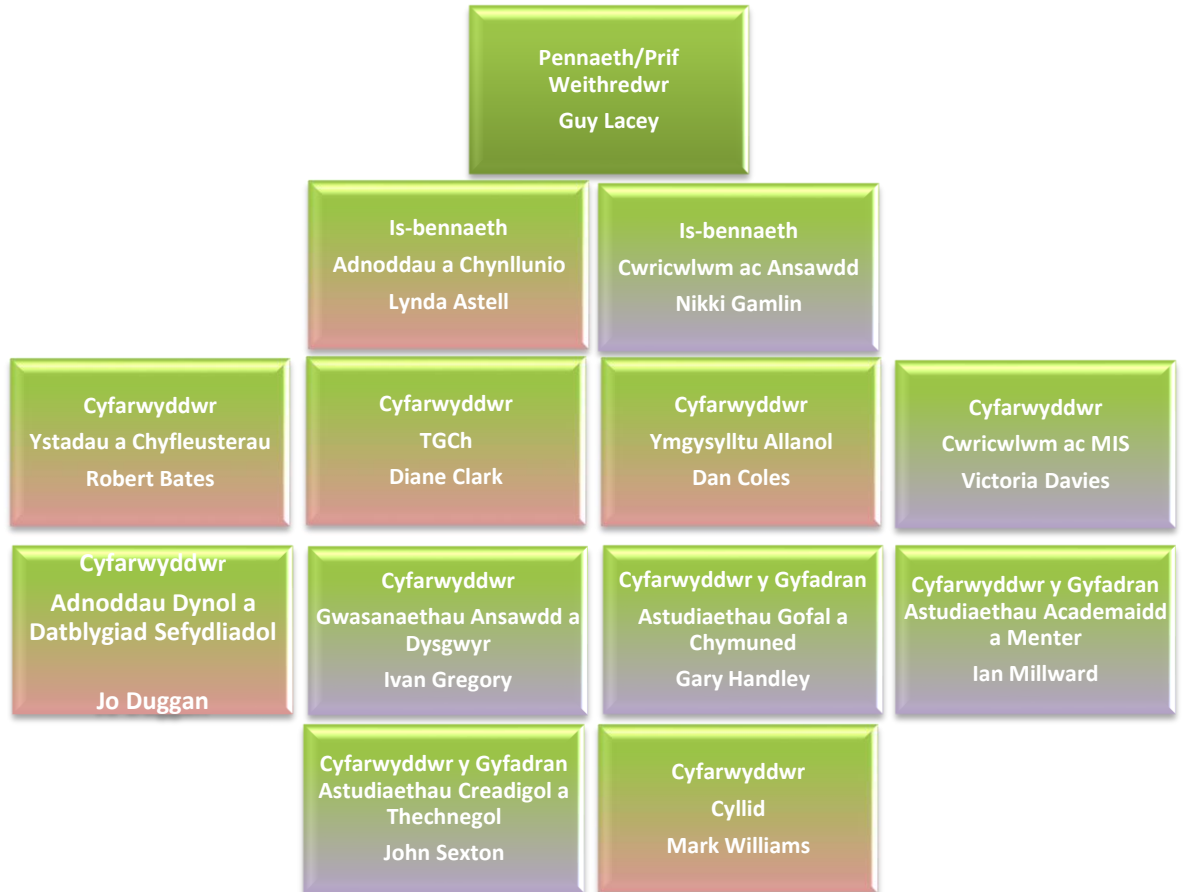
Pennaeth/Prif Weithredwr
Guy Lacey

Is-bennaeth
Adnoddau a Chynllunio
Lynda Astell

Is-bennaeth
Cwricwlwm ac Ansawdd
Nikki Gamlin

Cyfarwyddwr
Ystadau a Chyfleusterau
Robert Bates

Cyfarwyddwr
TGCh
Diane Clark

Cyfarwyddwr
Ymgysylltu Allanol
Dan Coles

Cyfarwyddwr
Cwricwlwm ac MIS
Victoria Davies

Cyfarwyddwr
Adnoddau Dynol a Datblygiad Sefydliadol
Jo Duggan

Cyfarwyddwr
Gwasanaethau Ansawdd a Dysgwyr
Ivan Gregory

Cyfarwyddwr y Gyfadran
Astudiaethau Gofal a Chymuned
Gary Handley

Cyfarwyddwr y Gyfadran
Astudiaethau Academaidd a Menter
Ian Millward

Cyfarwyddwr y Gyfadran
Astudiaethau Creadigol a Thechnegol
John Sexton

Cyfarwyddwr
Cyllid
Mark Williams